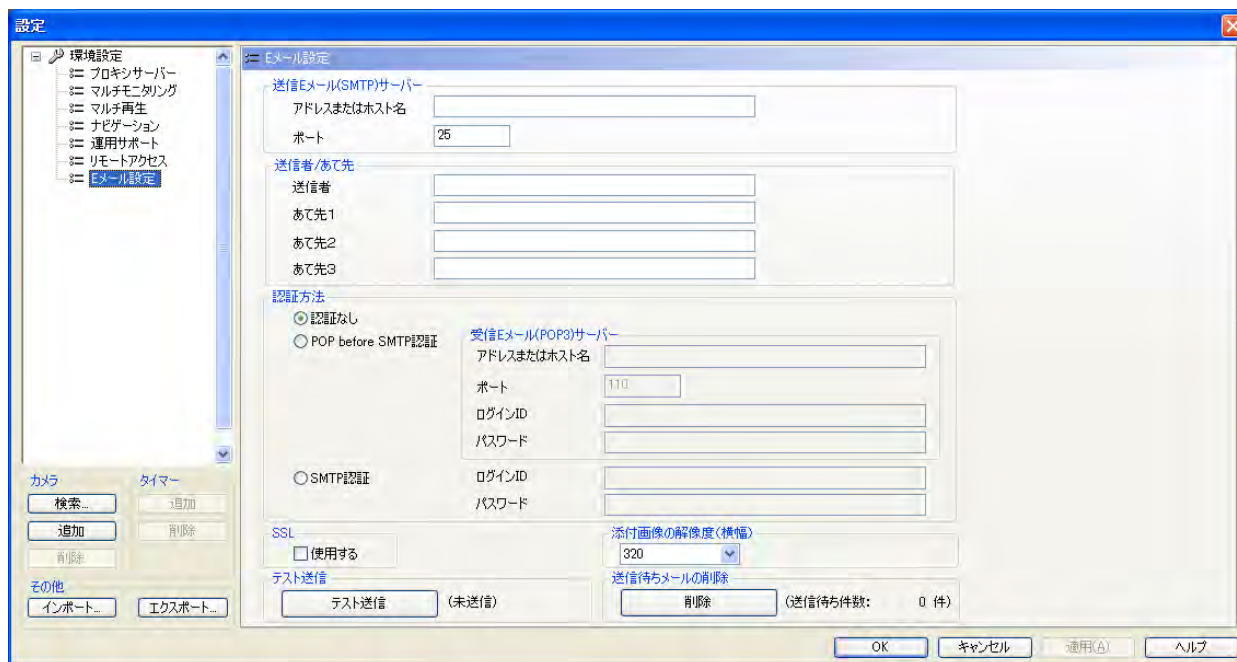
設定

環境設定
プロキシサーバー
マルチモニタリング
マルチ再生
ナビゲーション
運用サポート
リモートアクセス
Eメール設定

カメラ
検索...
追加
削除

タイマー
追加
削除

その他
インポート...
エクスポート...

Eメール設定

送信Eメール(SMTP)サーバー
アドレスまたはホスト名
ポート 25

送信者/あて先
送信者
あて先1
あて先2
あて先3

認証方法
認証なし
POP before SMTP認証
受信Eメール(POP3)サーバー
アドレスまたはホスト名
ポート 110
ログインID
パスワード
SMTP認証
ログインID
パスワード

SSL
使用する

添付画像の解像度(横幅)
320

テスト送信
テスト送信 (未送信)

送信待ちメールの削除
削除 (送信待ち件数: 0 件)

OK キャンセル 適用(A) ヘルプ